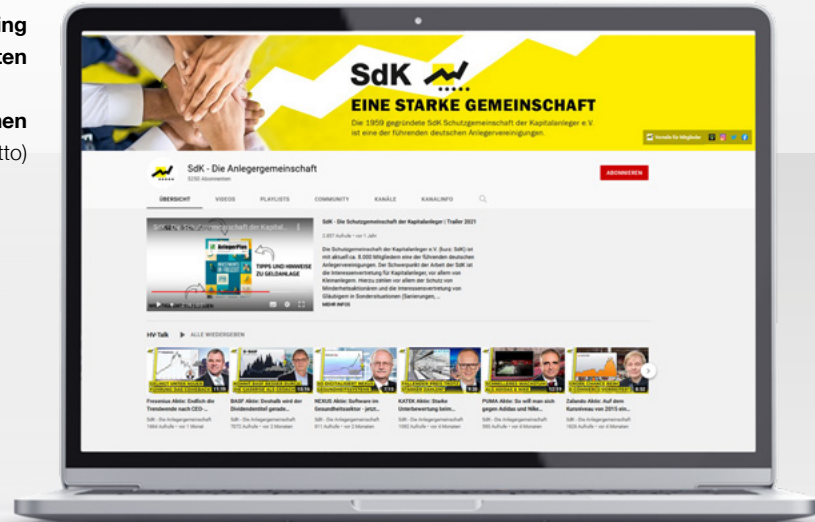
ing
ten

hen
tto)

SdK

EINE STARKE GEMEINSCHAFT

Die 1959 gegründete SdK Schutzgemeinschaft der Kapitalanleger e.V. ist eine der führenden deutschen Anlegervereinigungen.

Vorteile für Mitglieder

SdK - Die Anlegergemeinschaft
5230 Abonnenten

ABONNIEREN

ÜBERSICHT VIDEOS PLAYLISTS COMMUNITY KANÄLE KANALINFO

SdK - Die Schutzgemeinschaft der Kapital...

AnlegerPlus

TIPPS UND HINWEISE ZU GELDANLAGE

SdK - Die Schutzgemeinschaft der Kapitalanleger | Trailer 2021

2.837 Aufrufe • vor 1 Jahr

Die Schutzgemeinschaft der Kapitalanleger e.V. (kurz: SdK) ist mit aktuell ca. 8.000 Mitgliedern eine der führenden deutschen Anlegervereinigungen. Der Schwerpunkt der Arbeit der SdK ist die Interessenvertretung für Kapitalanleger, vor allem von Kleinanlegern. Hierzu zählen vor allem der Schutz von Minderheitsaktionären und die Interessenvertretung von Gläubigern in Sondersituationen (Sanierungen, ...

MEHR INFOS

HV Talk ALLE WIEDERGEBEN

11:10
10:16
7:16
9:30
12:19

Fresenius Aktie: Endlich die Trendwende nach CEO-...
SdK - Die Anlegergemeinschaft
1464 Aufrufe • vor 1 Monat

BASF Aktie: Deshalb wird der Dividendenhief gerade...
SdK - Die Anlegergemeinschaft
7072 Aufrufe • vor 2 Monaten

NEXUS Aktie: Software im Gesundheitssektor - jetzt...
SdK - Die Anlegergemeinschaft
611 Aufrufe • vor 2 Monaten

KATEK Aktie: Starke Unterbewertung beim...
SdK - Die Anlegergemeinschaft
1092 Aufrufe • vor 4 Monaten

PUMA Aktie: So will man sich gegen Adidas und Nike...
SdK - Die Anlegergemeinschaft
395 Aufrufe • vor 4 Monaten

Zalando Aktie: Auf dem Kursniveau von 2015 ein...
SdK - Die Anlegergemeinschaft
1626 Aufrufe • vor 4 Monaten